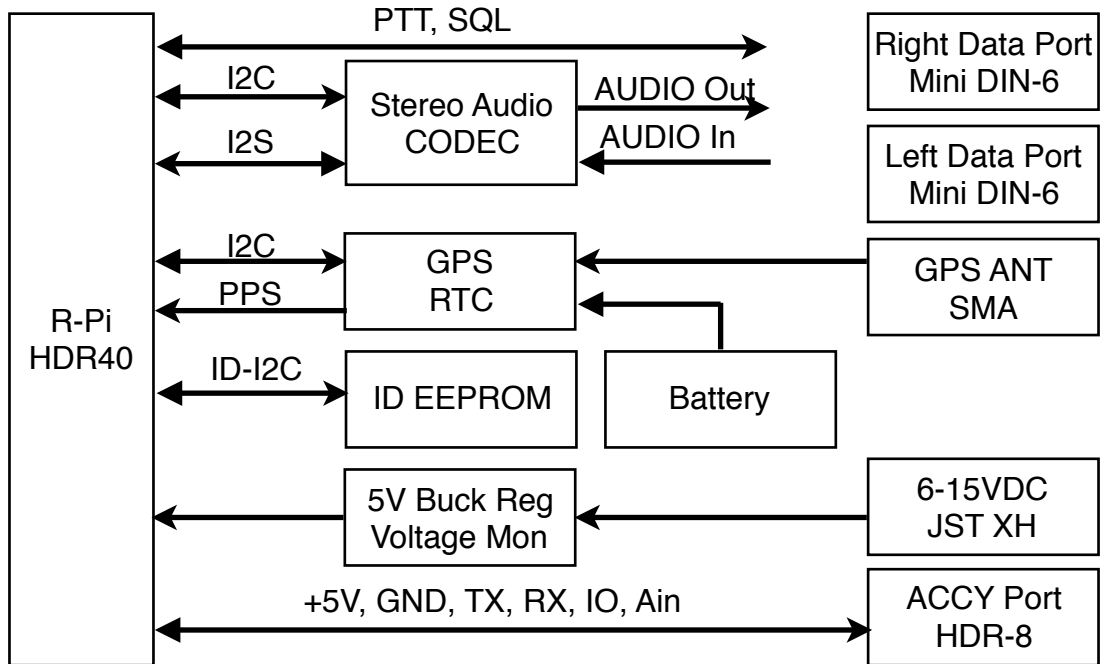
PTT, SQL

Right Data Port
Mini DIN-6

I2C

Stereo Audio
CODEC

AUDIO Out

AUDIO In

I2S

Left Data Port
Mini DIN-6

I2C

GPS
RTC

GPS ANT
SMA

PPS

R-Pi
HDR40

ID-I2C

ID EEPROM

Battery

5V Buck Reg
Voltage Mon

6-15VDC
JST XH

+5V, GND, TX, RX, IO, Ain

ACCY Port
HDR-8